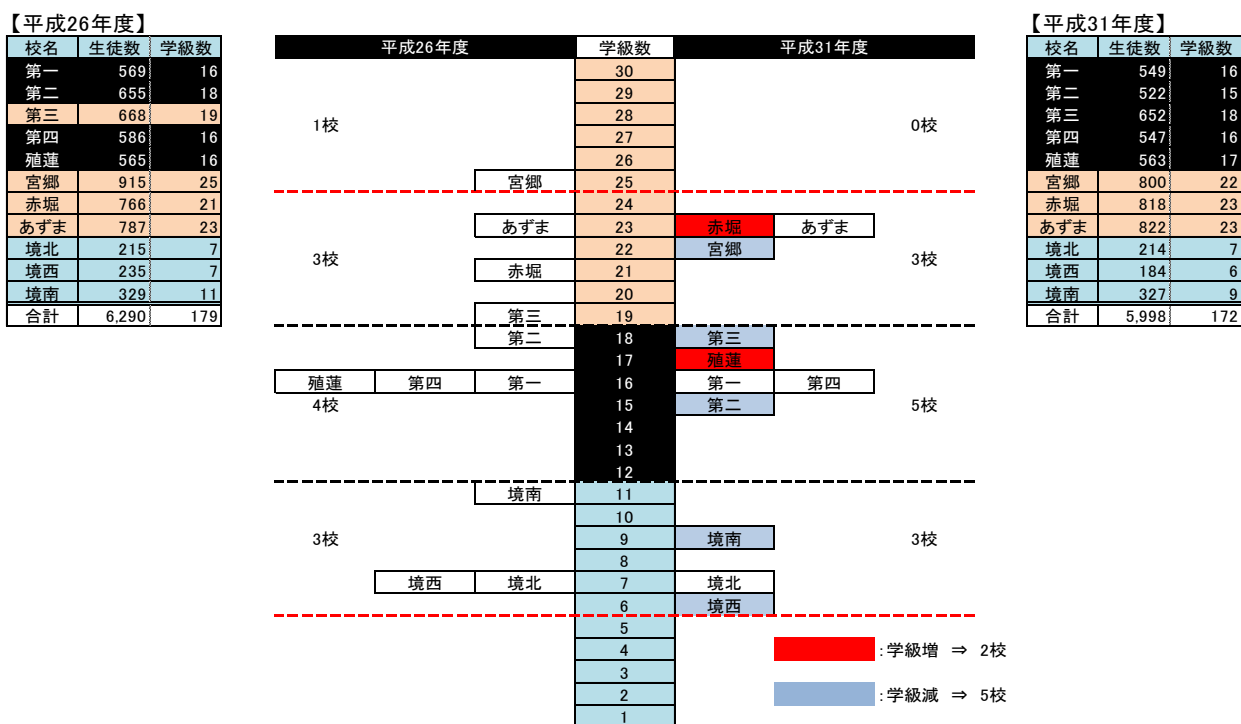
【平成26年度】

| 校名 | 生徒数 | 学級数 |
|---|---|---|
| 第一 | 569 | 16 |
| 第二 | 655 | 18 |
| 第三 | 668 | 19 |
| 第四 | 586 | 16 |
| 殖蓮 | 565 | 16 |
| 宮郷 | 915 | 25 |
| 赤堀 | 766 | 21 |
| あずま | 787 | 23 |
| 境北 | 215 | 7 |
| 境西 | 235 | 7 |
| 境南 | 329 | 11 |
| 合計 | 6,290 | 179 |

| 平成26年度 | | | 学級数 | 平成31年度 | | |
|---|---|---|---|---|---|---|
| | | | 30 | | | |
| | | | 29 | | | |
| 1校 | | | 28 | | | 0校 |
| | | | 27 | | | |
| | | | 26 | | | |
| | | 宮郷 | 25 | | | |
| | | | 24 | | | |
| | | あずま | 23 | 赤堀 | あずま | |
| 3校 | | | 22 | 宮郷 | | 3校 |
| | | 赤堀 | 21 | | | |
| | | | 20 | | | |
| | | 第三 | 19 | | | |
| | | 第二 | 18 | 第三 | | |
| | | | 17 | 殖蓮 | | |
| 殖蓮 | 第四 | 第一 | 16 | 第一 | 第四 | |
| 4校 | | | 15 | 第二 | | 5校 |
| | | | 14 | | | |
| | | | 13 | | | |
| | | | 12 | | | |
| | | 境南 | 11 | | | |
| | | | 10 | | | |
| 3校 | | | 9 | 境南 | | 3校 |
| | | | 8 | | | |
| | 境西 | 境北 | 7 | 境北 | | |
| | | | 6 | 境西 | | |
| | | | 5 | | | |
| | | | 4 | | | |
| | | | 3 | | | |
| | | | 2 | | | |
| | | | 1 | | | |

:学級増 ⇒ 2校

:学級減 ⇒ 5校

【平成31年度】

| 校名 | 生徒数 | 学級数 |
|---|---|---|
| 第一 | 549 | 16 |
| 第二 | 522 | 15 |
| 第三 | 652 | 18 |
| 第四 | 547 | 16 |
| 殖蓮 | 563 | 17 |
| 宮郷 | 800 | 22 |
| 赤堀 | 818 | 23 |
| あずま | 822 | 23 |
| 境北 | 214 | 7 |
| 境西 | 184 | 6 |
| 境南 | 327 | 9 |
| 合計 | 5,998 | 172 |